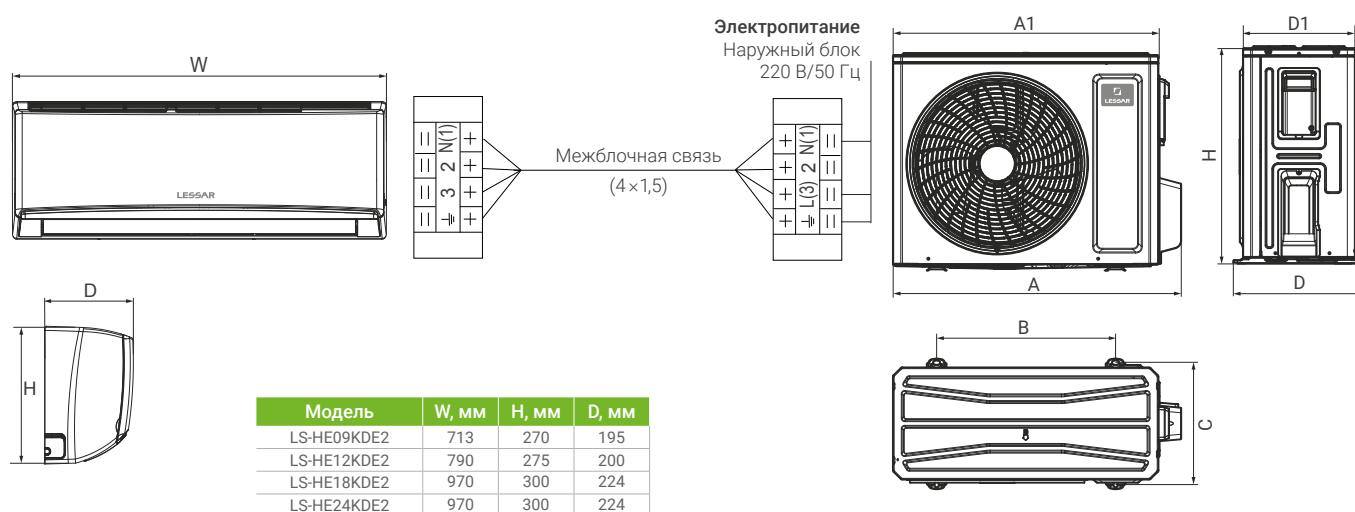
W

LESSAR

N(1)
2
3
⏚

Межблочная связь
(4×1,5)

Электропитание
Наружный блок
220 В/50 Гц

N(1)
2
L(3)
⏚

A1

LESSAR

A

D1

H

D

D

H

B

C

| Модель | W, мм | H, мм | D, мм |
|---|---|---|---|
| LS-HE09KDE2 | 713 | 270 | 195 |
| LS-HE12KDE2 | 790 | 275 | 200 |
| LS-HE18KDE2 | 970 | 300 | 224 |
| LS-HE24KDE2 | 970 | 300 | 224 |